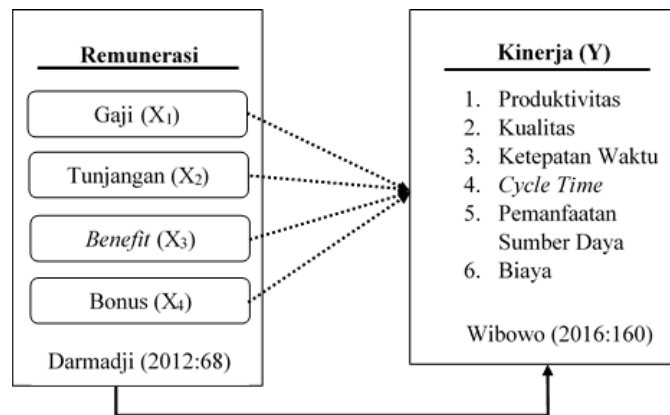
Remunerasi

Gaji ($X_1$)

Tunjangan ($X_2$)

Benefit ($X_3$)

Bonus ($X_4$)

Darmadji (2012:68)

Kinerja (Y)

1. Produktivitas
2. Kualitas
3. Ketepatan Waktu
4. Cycle Time
5. Pemanfaatan Sumber Daya
6. Biaya

Wibowo (2016:160)